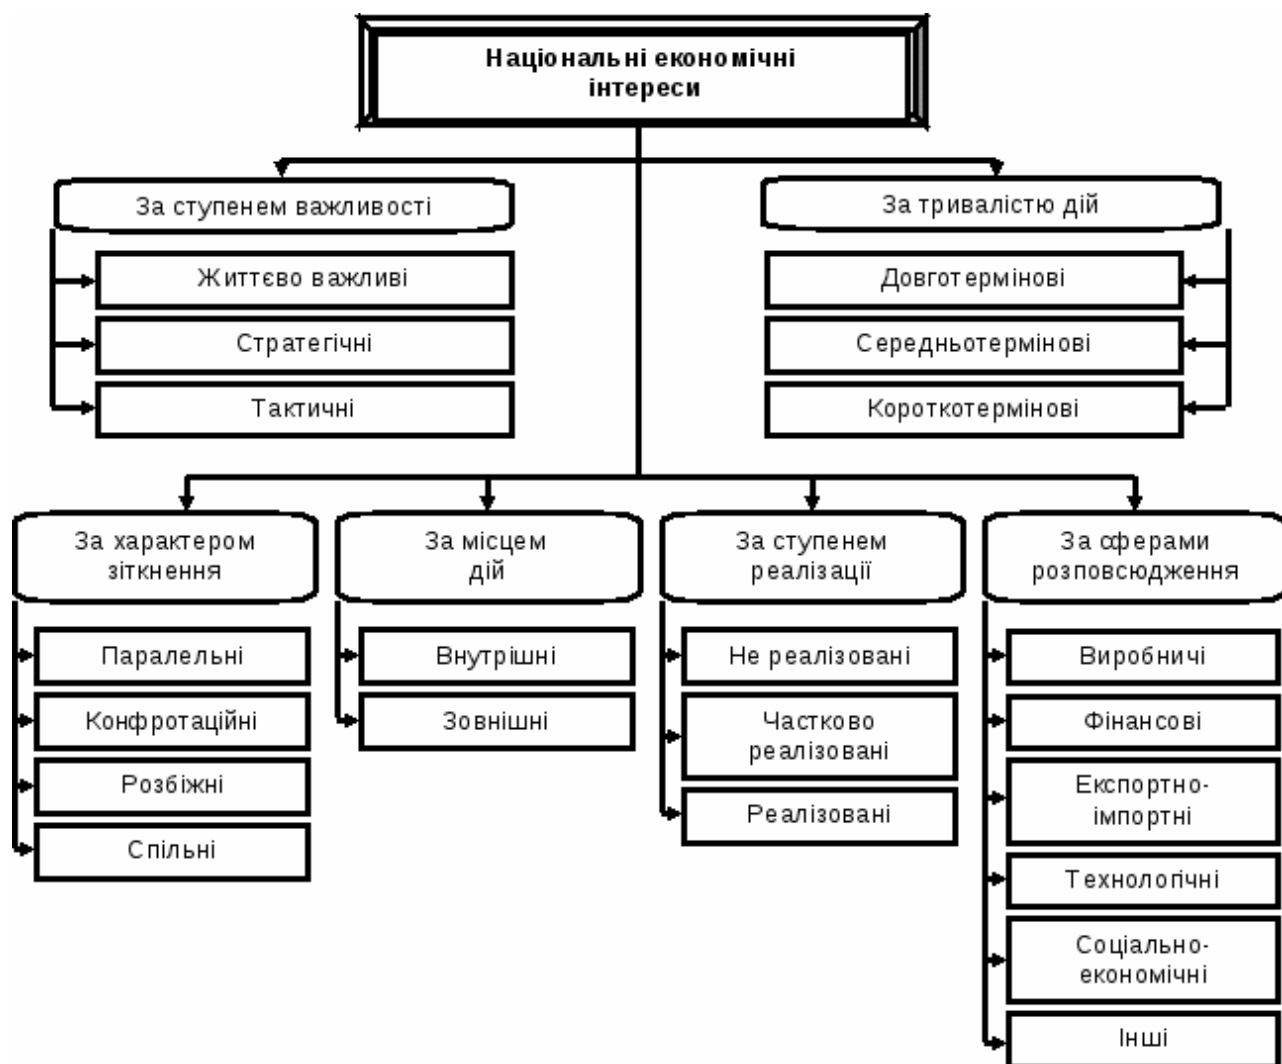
Національні економічні інтереси

За ступенем важливості

Життєво важливі

Стратегічні

Тактичні

За тривалістю дій

Довготермінові

Середньотермінові

Короткотермінові

За характером зіткнення

Паралельні

Конфротаційні

Розбіжні

Спільні

За місцем дій

Внутрішні

Зовнішні

За ступенем реалізації

Не реалізовані

Частково реалізовані

Реалізовані

За сферами розповсюдження

Виробничі

Фінансові

Експортно-імпортні

Технологічні

Соціально-економічні

Інші